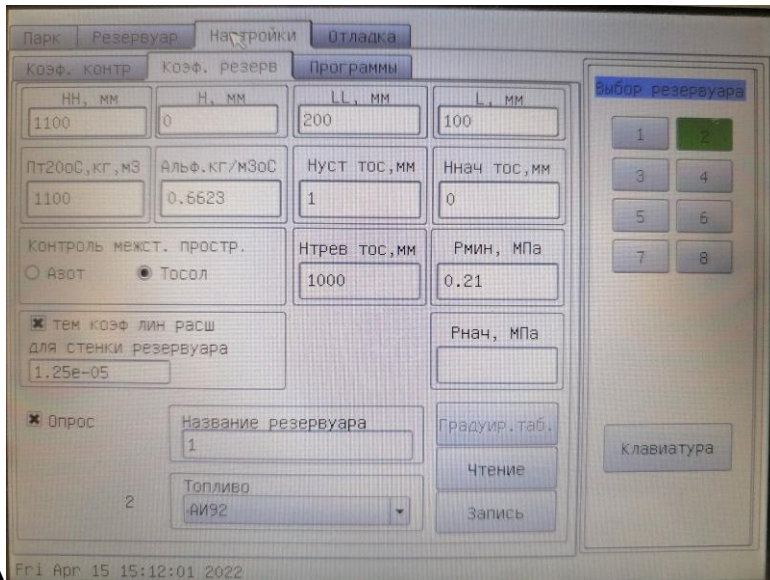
Парк | Резервуар | Настройки | Отладка

Коэф. контр | Коэф. резерв | Программы

НН, мм
1100

Н, мм
0

LL, мм
200

L, мм
100

Пт20оС,кг,м3
1100

Альф.кг/м3оС
0.6623

Нуст тос,мм
1

Ннач тос,мм
0

Контроль межст. простр.
Азот
Тосол

Нтрев тос,мм
1000

Рмин, МПа
0.21

тем коэф лин расш для стенки резервуара
1.25e-05

Рнач, МПа

Опрос

Название резервуара
1

Градуир.таб.

Чтение

2

Топливо
АИ92

Запись

Выбор резервуара

1 2
3 4
5 6
7 8

Клавиатура

Fri Apr 15 15:12:01 2022